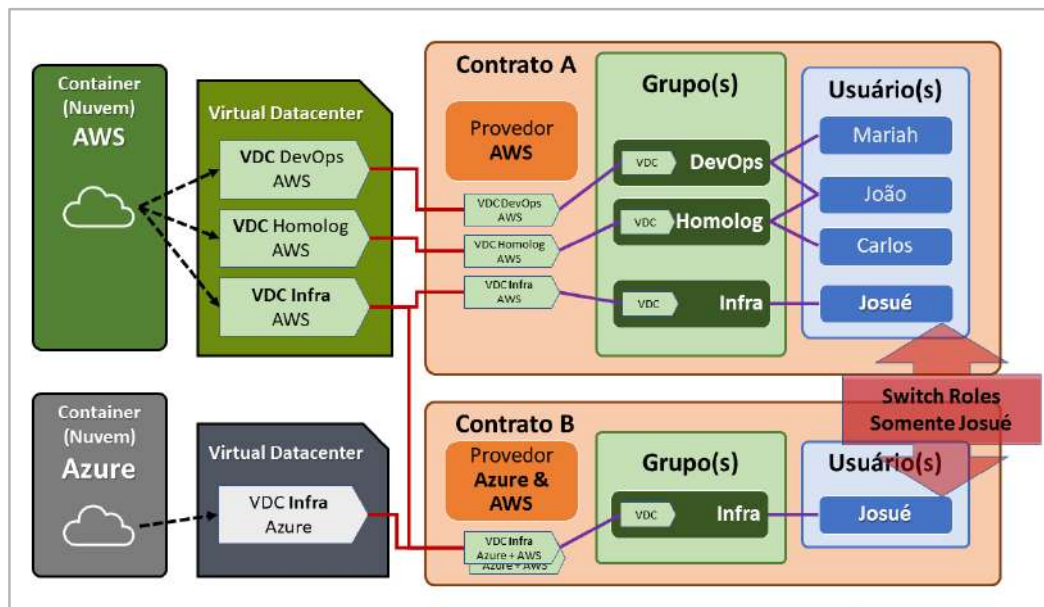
Container (Nuvem) AWS

Virtual Datacenter

VDC DevOps AWS

VDC Homolog AWS

VDC Infra AWS

Contrato A

Provedor AWS

VDC DevOps AWS

VDC Homolog AWS

VDC Infra AWS

Grupo(s)

VDC DevOps

VDC Homolog

VDC Infra

Usuário(s)

Mariah

João

Carlos

Josué

Switch Roles Somente Josué

Container (Nuvem) Azure

Virtual Datacenter

VDC Infra Azure

Contrato B

Provedor Azure & AWS

VDC Infra Azure + AWS

Azure + AWS

Grupo(s)

VDC Infra

Usuário(s)

Josué